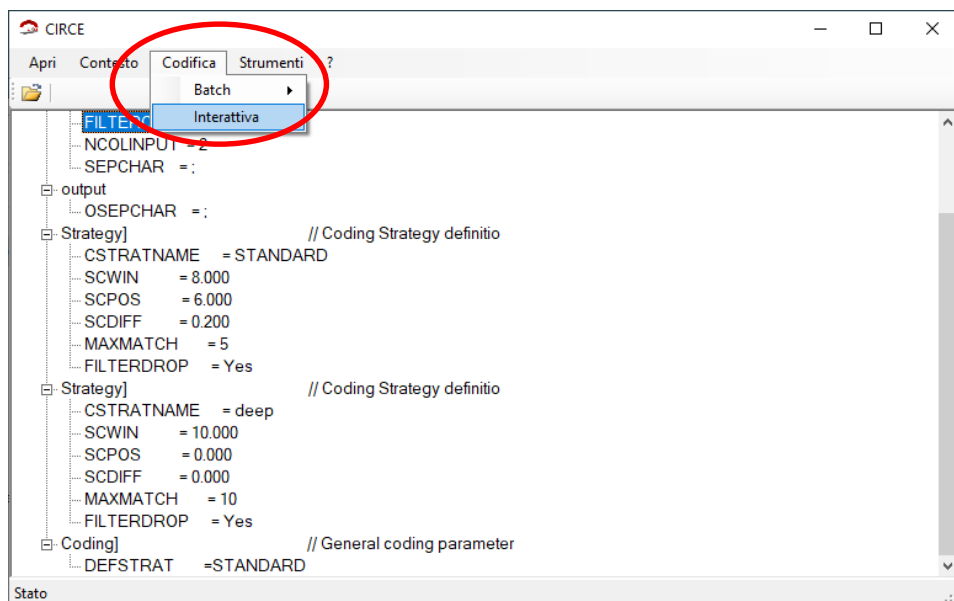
CIRCE

Apri Contesto Codifica Strumenti ?

Batch
Interattiva

FILTER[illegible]
NCOLINPUT = 2
SEPCHAR = ;
output
OSEPCHAR = ;
Strategy] // Coding Strategy definitio
CSTRATNAME = STANDARD
SCWIN = 8.000
SCPOS = 6.000
SCDIFF = 0.200
MAXMATCH = 5
FILTERDROP = Yes
Strategy] // Coding Strategy definitio
CSTRATNAME = deep
SCWIN = 10.000
SCPOS = 0.000
SCDIFF = 0.000
MAXMATCH = 10
FILTERDROP = Yes
Coding] // General coding parameter
DEFSTRAT =STANDARD

Stato